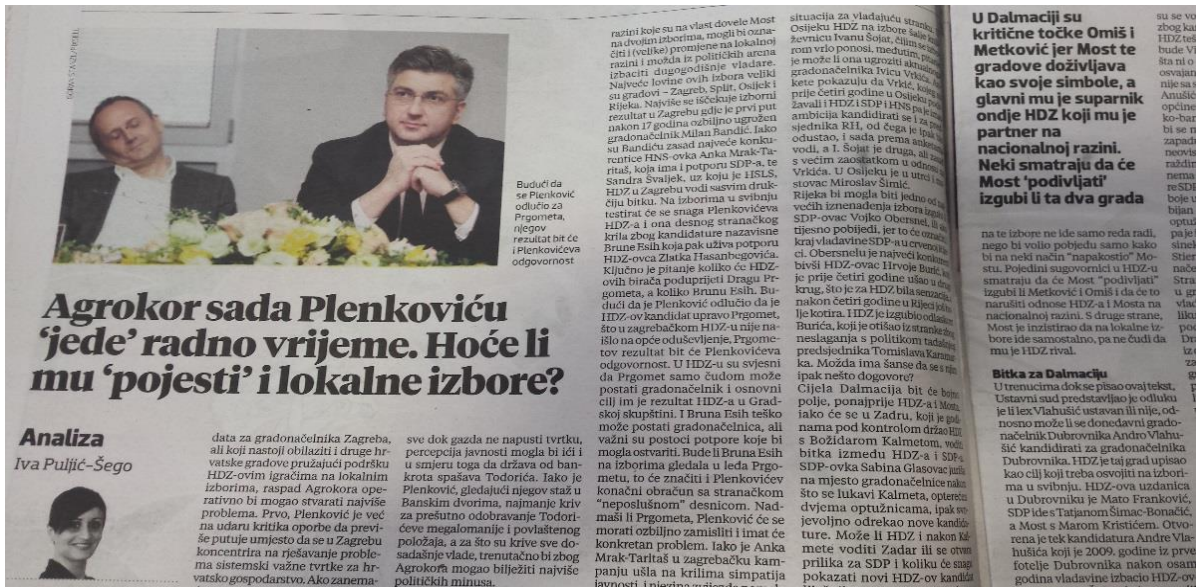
Budući da se Plenković odlučio za Prgometa, njegov rezultat bit će i Plenkovićeva odgovornost

Agrokor sada Plenkoviću 'jede' radno vrijeme. Hoće li mu 'pojesti' i lokalne izbore?

Analiza
Iva Puljić-Šego

data za gradonačelnika Zagreba, ali koji nastoji obilaziti i druge hrvatske gradove pružajući podršku HDZ-ovim igračima na lokalnim izborima, raspad Agrokora operativno bi mogao stvarati najviše problema. Prvo, Plenković je već na udaru kritika oporbe da previše putuje umjesto da se u Zagrebu koncentrira na rješavanje problema sistemski važne tvrtke za hrvatsko gospodarstvo. Ako zanema-

sve dok gazda ne napusti tvrtku, percepcija javnosti mogla bi ići i u smjeru toga da država od bankrota spašava Todorića. Iako je Plenković, gledajući njegov staž u Banskim dvorima, najmanje kriv za prešutno odobravanje Todorićeve megalomanije i povlaštenog položaja, a za što su krive sve dosadašnje vlade, trenutačno bi zbog Agrokora mogao bilježiti najviše političkih minusa.

razini koje su na vlast dovele Most na dvjema izborima, mogli bi označiti (veliki) promjene na lokalnoj razini i možda iz političkih arena izbaciti dugogodišnje vladare. Najveće lovine ovih izbora veliki su gradovi – Zagreb, Split, Osijek i Rijeka. Najviše se iščekuje izborni rezultat u Zagrebu gdje je prvi put nakon 17 godina ozbiljno ugrožen gradonačelnik Milan Bandić. Iako su Bandiću zasad najveće konkurentice HNS-ovka Anka Mrak-Taritaš, koja ima i potporu SDP-a, te Sandra Švaljek, uz koju je HSLS, HDZ u Zagrebu vodi sasvim drukčiju bitku. Na izborima u svibnju testirat će se snaga Plenkovićeva HDZ-a i ona desnog stranačkog krila zbog kandidature nazavisne Brune Esih koja pak uživa potporu HDZ-ovca Zlatka Hasanbegovića. Ključno je pitanje koliko će HDZ-ovih birača podupirijeti Dragu Prgometa, a koliko Brunu Esih. Budući da je Plenković odlučio da je HDZ-ov kandidat upravo Prgomet, što u zagrebačkom HDZ-u nije naišlo na opće oduševljenje, Prgometov rezultat bit će Plenkovićeva odgovornost. U HDZ-u su svjesni da Prgomet samo čudom može postati gradonačelnik i osnovni cilj im je rezultat HDZ-a u Gradskoj skupštini. I Bruna Esih teško može postati gradonačelnica, ali važni su postoci potpore koje bi mogla ostvariti. Bude li Bruna Esih na izborima gledala u leđa Prgometu, to će značiti i Plenkovićev konačni obračun sa stranačkom "neposlušnom" desnicom. Nadmaši li Prgometa, Plenković će se morati ozbiljno zamisliti i imat će konkretan problem. Iako je Anka Mrak-Taritaš u zagrebačku kampanju ušla na krilima simpatija javnosti i njezina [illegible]

situacija za vladajuću stranku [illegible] Osijeku HDZ na izbore šalje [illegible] ševnicu Ivanu Šojat, čijim se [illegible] rom vrlo ponosi, međutim, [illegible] je može li ona ugroziti aktualnog gradonačelnika Ivicu Vrkića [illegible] kete pokazuju da Vrkić, koji je prije četiri godine u Osijeku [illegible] žavali i HDZ i SDP i HNS pa je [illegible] ambicija kandidirati se i za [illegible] sjednika RH, od čega je ipak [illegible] odustao, i sada prema anketama vodi, a I. Šojat je druga, ali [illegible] s većim zaostatkom u odnosu na Vrkića. U Osijeku je u utrci i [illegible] stovac Miroslav Šimić. Rijeka bi mogla biti jedno od većih iznenađenja izbora jer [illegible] SDP-ovac Vojko Obersnel, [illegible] tijesno pobijedi, jer to će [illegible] kraj vladavine SDP-a u crvenoj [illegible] ci. Obersnelu je najveći konkurent bivši HDZ-ovac Hrvoje Burić, koji je prije četiri godine išao u drugi krug, što je za HDZ bila senzacija, nakon četiri godine u Rijeci Burić je kotira. HDZ je izgubio odlaskom Burića, koji je otišao iz stranke zbog neslaganja s politikom tadašnjeg predsjednika Tomislava Karamarka. Možda ima šanse da se u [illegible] ipak nešto dogovore?
Cijela Dalmacija bit će bojno polje, ponajprije HDZ-a i Mosta, iako će se u Zadru, koji je godinama pod kontrolom držao HDZ s Božidarom Kalmetom, voditi bitka između HDZ-a i SDP-a. SDP-ovka Sabina Glasovac juriša na mjesto gradonačelnice nakon što se lukavi Kalmeta, opterećen dvjema optužnicama, ipak ovaj jevoljno odrekao nove kandidature. Može li HDZ i nakon Kalmete voditi Zadar ili se otvara prilika za SDP i koliko će snage pokazati novi HDZ-ov kandidat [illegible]

U Dalmaciji su kritične točke Omiš i Metković jer Most te gradove doživljava kao svoje simbole, a glavni mu je suparnik ondje HDZ koji mu je partner na nacionalnoj razini. Neki smatraju da će Most 'podivljati' izgubi li ta dva grada

na te izbore ne ide samo reda radi, nego bi volio pobjedu samo kako bi na neki način "napakostio" Mostu. Pojedini sugovornici u HDZ-u smatraju da će Most "podivljati" izgubi li Metković i Omiš i da će to narušiti odnose HDZ-a i Mosta na nacionalnoj razini. S druge strane, Most je inzistirao da na lokalne izbore ide samostalno, pa ne čudi da mu je HDZ rival.

Bitka za Dalmaciju
U trenutku dok se pisao ovaj tekst, Ustavni sud predstavljao je odluku je li lex Vlahušić ustavan ili nije, odnosno može li se donedavni gradonačelnik Dubrovnika Andro Vlahušić kandidirati za gradonačelnika Dubrovnika. HDZ je taj grad upisao kao cilj koji treba osvojiti na izborima u svibnju. HDZ-ova uzdanica u Dubrovniku je Mato Franković, SDP ide s Tatjanom Šimac-Bonačić, a Most s Marom Kristićem. Otvorena je tek kandidatura Andre Vlahušića koji je 2009. godine iz prve fotelje Dubrovnika nakon osam godina vladavine izbacio HDZ-ov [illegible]

su se vo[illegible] zbog ka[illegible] HDZ te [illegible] bude V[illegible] šta ni o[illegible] osvajan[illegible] nije sa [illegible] Anušić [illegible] općine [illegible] ko-bar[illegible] bi se n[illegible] zapade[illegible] neovis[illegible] raždin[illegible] nema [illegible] re SDP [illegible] boje u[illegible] bijan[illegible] optu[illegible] pa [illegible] sinek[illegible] Stier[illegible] nače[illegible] Stra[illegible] u gr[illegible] vlad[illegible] liku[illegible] pon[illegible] Dra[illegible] iz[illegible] ze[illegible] za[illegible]